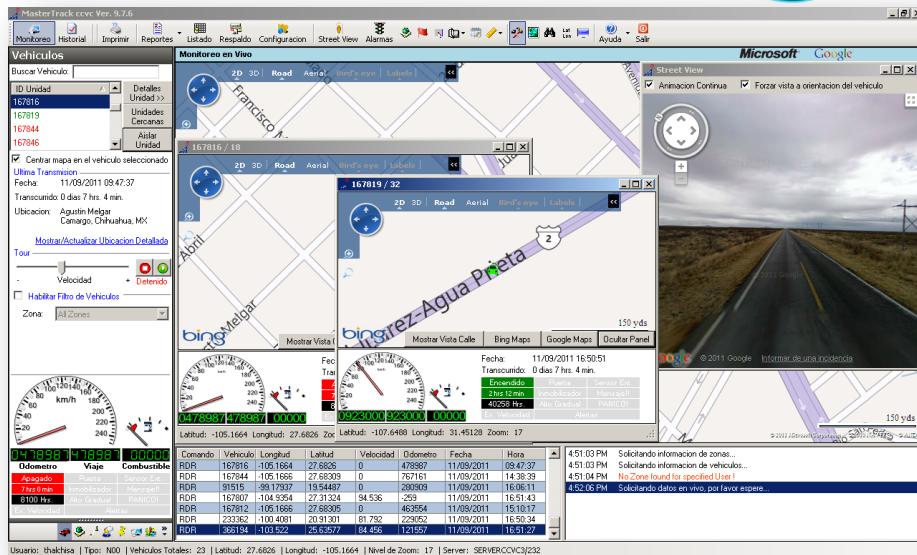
MasterTrack ccvc Ver. 9.7.6

Monitoreo Historial Imprimir Reportes Listado Respaldo Configuracion Street View Alarmas Ayuda Salir

Vehiculos
Buscar Vehiculo:
ID Unidad
167816
167819
167844
167846
Detalles Unidad >>
Unidades Cercanas
Aislar Unidad
Centrar mapa en el vehiculo seleccionado
Ultima Transmision
Fecha: 11/09/2011 09:47:37
Transcurrido: 0 dias 7 hrs. 4 min.
Ubicacion: Agustin Melgar Camargo, Chihuahua, MX
Mostrar/Actualizar Ubicacion Detallada
Tour
Velocidad
Detenido
Habilitar Filtro de Vehiculos
Zona: All Zones
km/h
0478987 478987 00000
Odometro Viaje Combustible
Apagado Puerta Sensor Ext.
7 hrs 4 min Inmovilizador Manosat!
8100 Hrs. Alto Gradual PANICO!
Ex. Velocidad Alertas

Monitoreo en Vivo
Microsoft Google
2D 3D Road Aerial Bird's eye Labels
Francisco
Avenida

167816 / 18
2D 3D Road Aerial Bird's eye Labels
Abril
Melgar
bing
Mostrar Vista C
0478987 478987 00000
Latitud: -105.1664 Longitud: 27.6826 Zoom: 16

167819 / 32
2D 3D Road Aerial Bird's eye Labels
2
Juarez-Agua Prieta
bing
150 yds
Mostrar Vista Calle Bing Maps Google Maps Ocultar Panel
Fecha: 11/09/2011 16:50:51
Transcurrido: 0 dias 7 hrs. 4 min.
Encendido Puerta Sensor Ext.
2 hrs 12 min Inmovilizador Manosat!
40258 Hrs. Alto Gradual PANICO!
Ex. Velocidad Alertas
0923000 923000 00000
Latitud: -107.6488 Longitud: 31.45128 Zoom: 17

Street View
Animacion Continua Forzar vista a orientacion del vehiculo
Google © 2011 Google Informar de una incidencia
150 yds

| Comando | Vehiculo | Longitud | Latitud | Velocidad | Odometro | Fecha | Hora |
|---|---|---|---|---|---|---|---|
| RDR | 167816 | -105.1664 | 27.6826 | 0 | 478987 | 11/09/2011 | 09:47:37 |
| RDR | 167844 | -105.1666 | 27.68309 | 0 | 767161 | 11/09/2011 | 14:38:39 |
| RDR | 91515 | -99.17937 | 19.54487 | 0 | 280909 | 11/09/2011 | 16:06:11 |
| RDR | 167807 | -104.9354 | 27.31324 | 94.536 | -259 | 11/09/2011 | 16:51:43 |
| RDR | 167812 | -105.1666 | 27.68305 | 0 | 463554 | 11/09/2011 | 15:10:17 |
| RDR | 233362 | -100.4081 | 20.91301 | 81.792 | 229052 | 11/09/2011 | 16:50:34 |
| RDR | 366194 | -103.522 | 25.63577 | 84.456 | 121557 | 11/09/2011 | 16:51:27 |

4:51:03 PM Solicitando informacion de zonas...
4:51:03 PM Solicitando informacion de vehiculos...
4:51:03 PM No Zone found for specified User !
4:51:03 PM Solicitando informacion de usuario...
4:52:06 PM Solicitando datos en vivo, por favor espere...

Usuario: thalchisa | Tipo: N00 | Vehiculos Totales: 23 | Latitud: 27.6826 | Longitud: -105.1664 | Nivel de Zoom: 17 | Server: SERVER/CCVC3/232